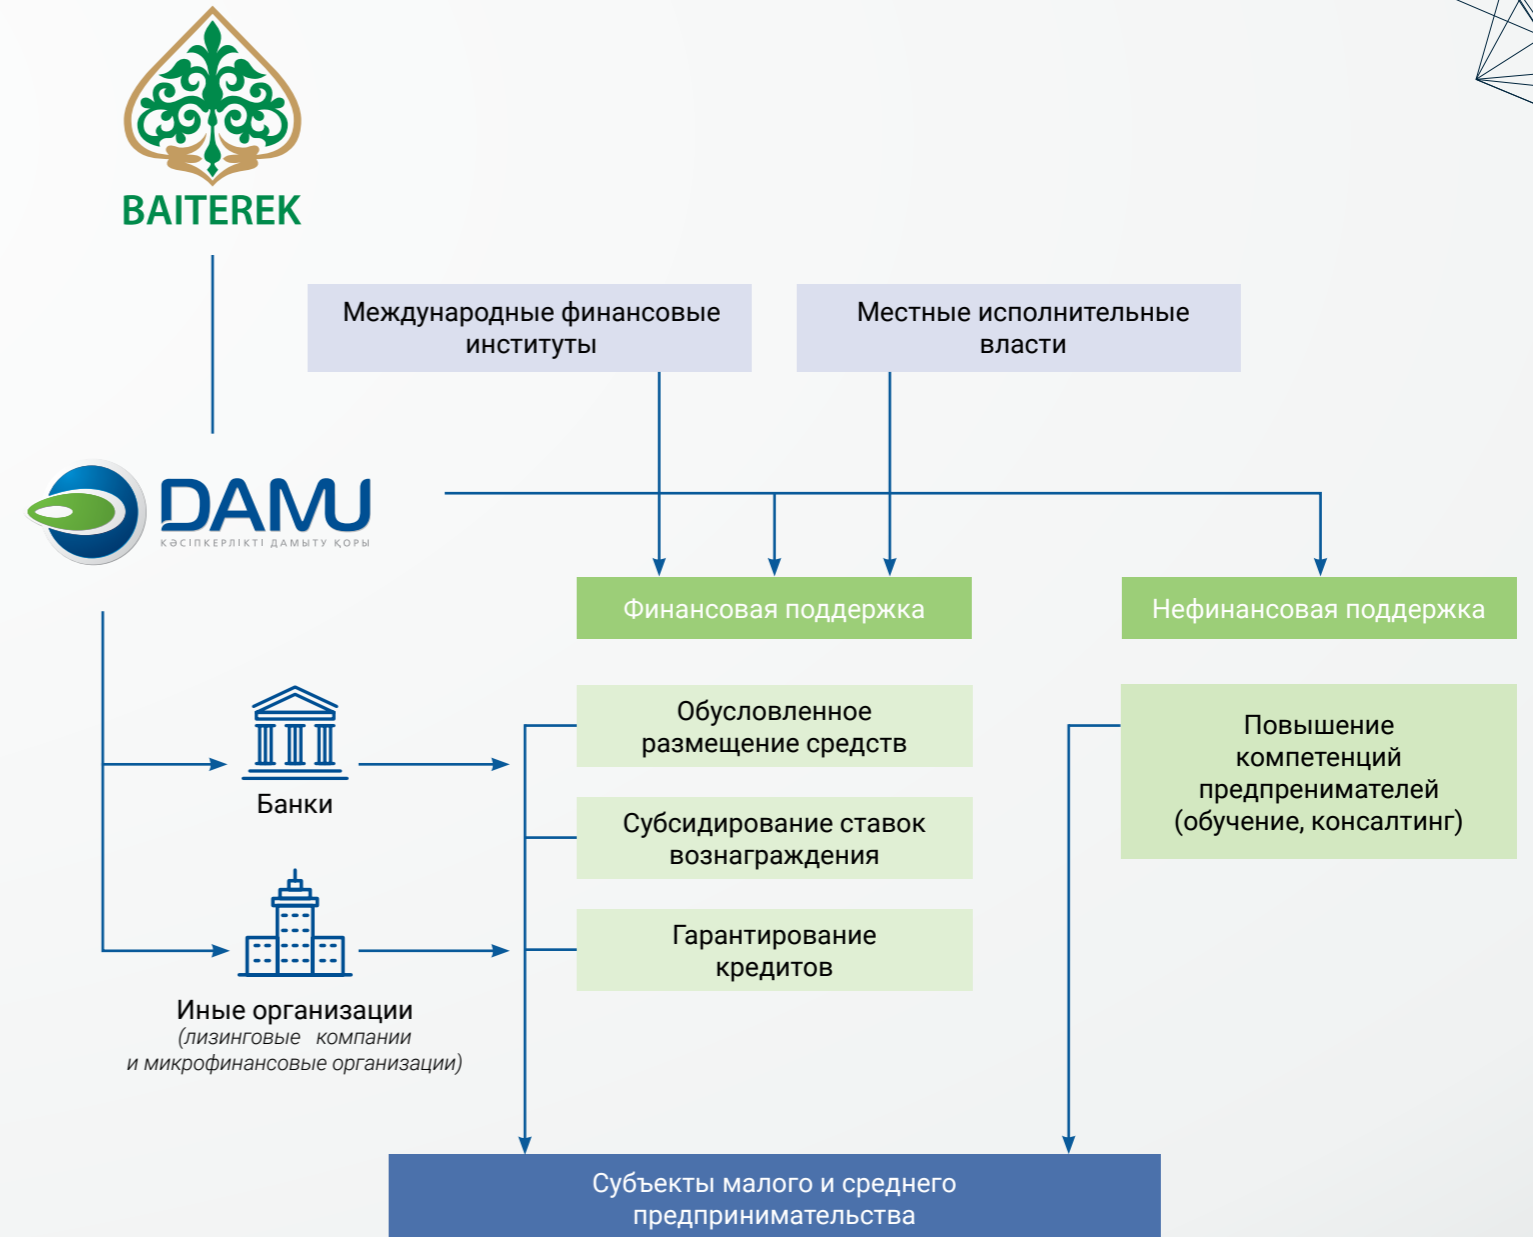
BAITEREK

Международные финансовые институты

Местные исполнительные власти

DAMU
КӘСІПКЕРЛІКТІ ДАМЫТУ ҚОРЫ

Финансовая поддержка

Нефинансовая поддержка

Обусловленное размещение средств

Субсидирование ставок вознаграждения

Гарантирование кредитов

Повышение компетенций предпренимателей (обучение, консалтинг)

Банки

Иные организации
(лизинговые компании и микрофинансовые организации)

Субъекты малого и среднего предпринимательства